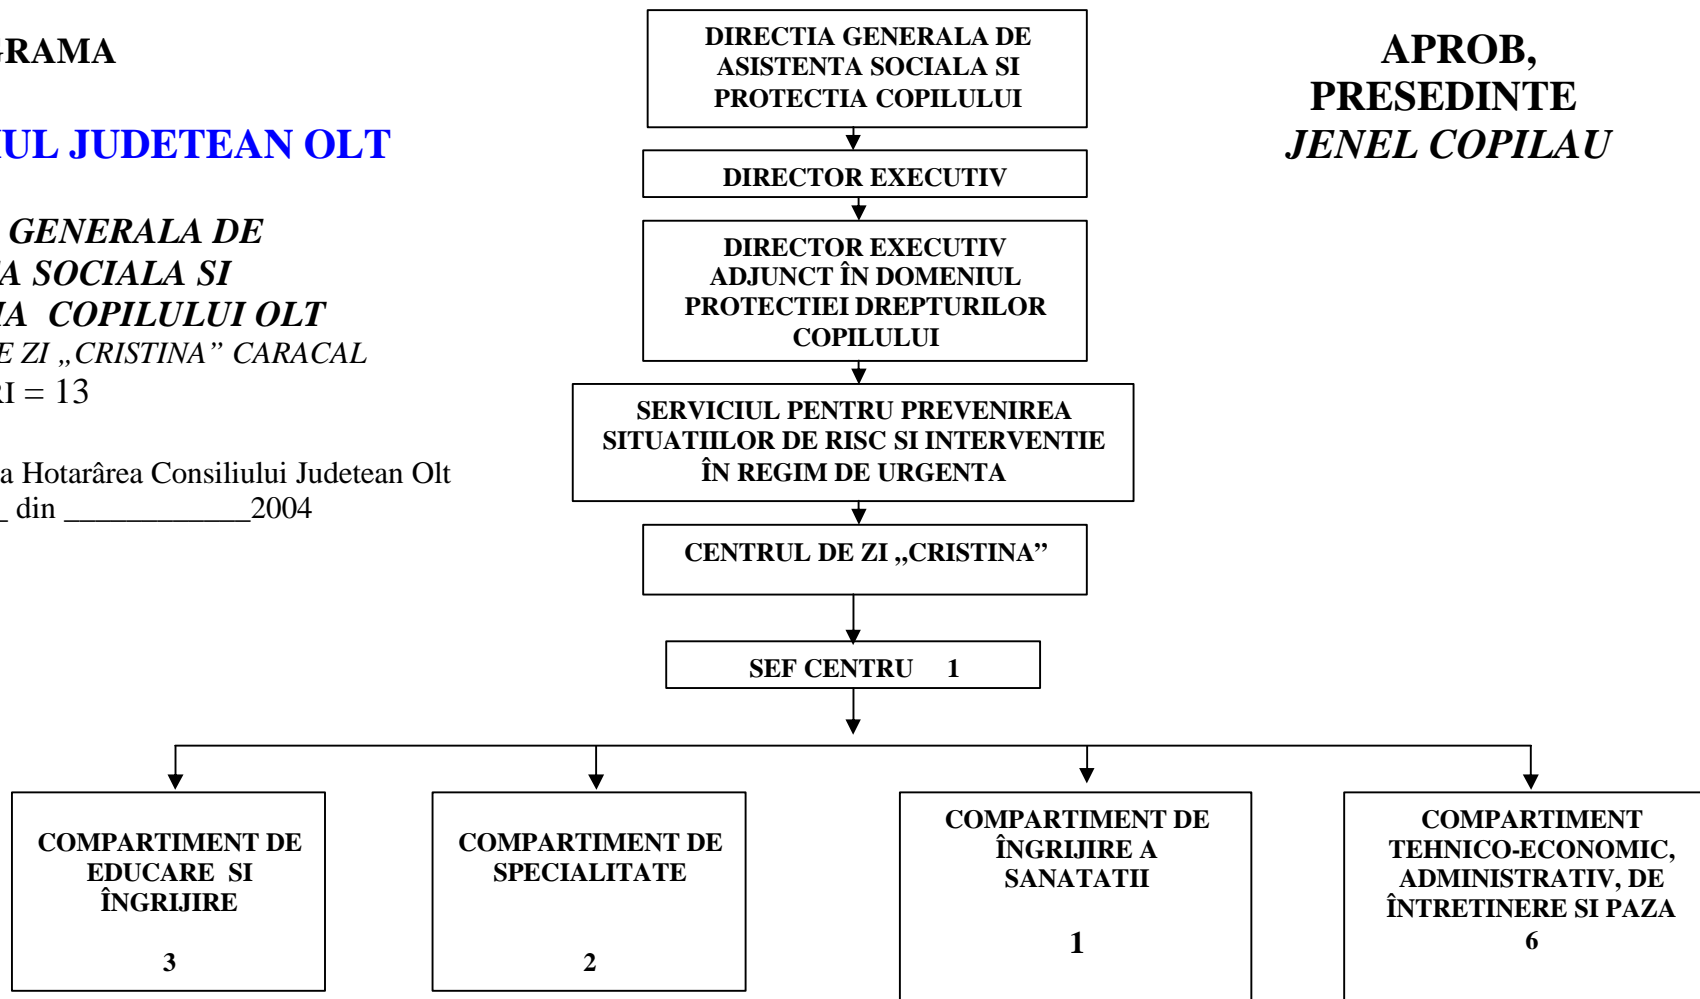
-RAMA

UL JUDETEAN OLT

GENERALA DE
A SOCIALA SI
IA COPILULUI OLT
E ZI „CRISTINA” CARACAL
I = 13

a Hotarârea Consiliului Judetean Olt
_ din ____________2004

DIRECTIA GENERALA DE ASISTENTA SOCIALA SI PROTECTIA COPILULUI

DIRECTOR EXECUTIV

DIRECTOR EXECUTIV ADJUNCT ÎN DOMENIUL PROTECTIEI DREPTURILOR COPILULUI

SERVICIUL PENTRU PREVENIREA SITUATIILOR DE RISC SI INTERVENTIE ÎN REGIM DE URGENTA

CENTRUL DE ZI „CRISTINA”

SEF CENTRU 1

APROB,
PRESEDINTE
JENEL COPILAU

COMPARTIMENT DE EDUCARE SI ÎNGRIJIRE
3

COMPARTIMENT DE SPECIALITATE
2

COMPARTIMENT DE ÎNGRIJIRE A SANATATII
1

COMPARTIMENT TEHNICO-ECONOMIC, ADMINISTRATIV, DE ÎNTRETINERE SI PAZA
6